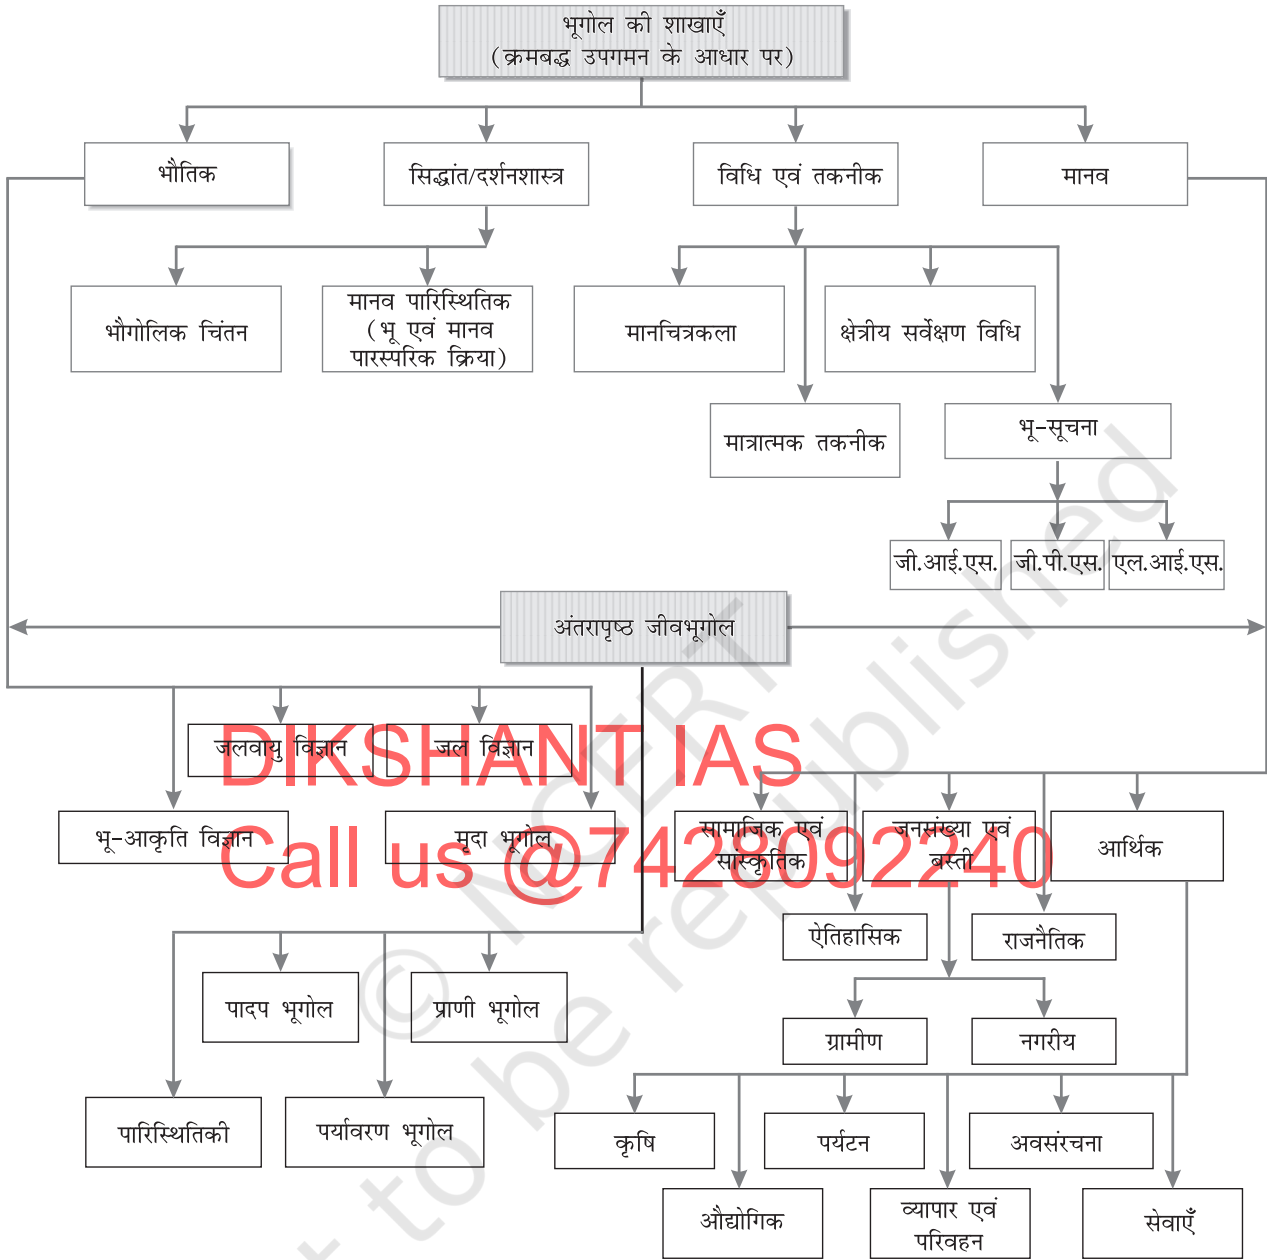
भूगोल की शाखाएँ
(क्रमबद्ध उपगमन के आधार पर)

भौतिक

सिद्धांत/दर्शनशास्त्र

विधि एवं तकनीक

मानव

भौगोलिक चिंतन

मानव पारिस्थितिक (भू एवं मानव पारस्परिक क्रिया)

मानचित्रकला

क्षेत्रीय सर्वेक्षण विधि

मात्रात्मक तकनीक

भू-सूचना

जी.आई.एस.

जी.पी.एस.

एल.आई.एस.

अंतरापृष्ठ जीवभूगोल

जलवायु विज्ञान

जल विज्ञान

DIKSHANT IAS

भू-आकृति विज्ञान

मृदा भूगोल

Call us @7428092240

सामाजिक एवं सांस्कृतिक

जनसंख्या एवं बस्ती

आर्थिक

ऐतिहासिक

राजनैतिक

पादप भूगोल

प्राणी भूगोल

ग्रामीण

नगरीय

पारिस्थितिकी

पर्यावरण भूगोल

कृषि

पर्यटन

अवसंरचना

औद्योगिक

व्यापार एवं परिवहन

सेवाएँ

© NCERT not to be republished